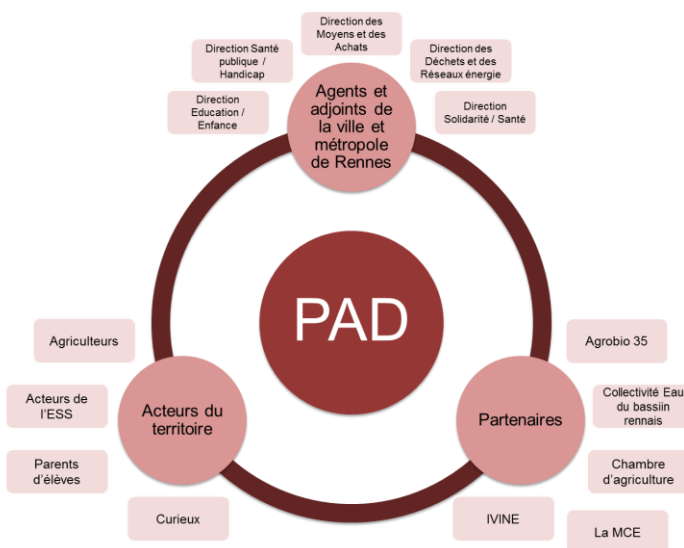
Direction des Moyens et des Achats

Direction Santé publique / Handicap

Direction des Déchets et des Réseaux énergie

Direction Education / Enfance

Agents et adjoints de la ville et métropole de Rennes

Direction Solidarité / Santé

PAD

Agriculteurs

Agrobio 35

Acteurs de l'ESS

Acteurs du territoire

Collectivité Eau du bassin rennais

Partenaires

Parents d'élèves

Chambre d'agriculture

Curieux

IVINE

La MCE